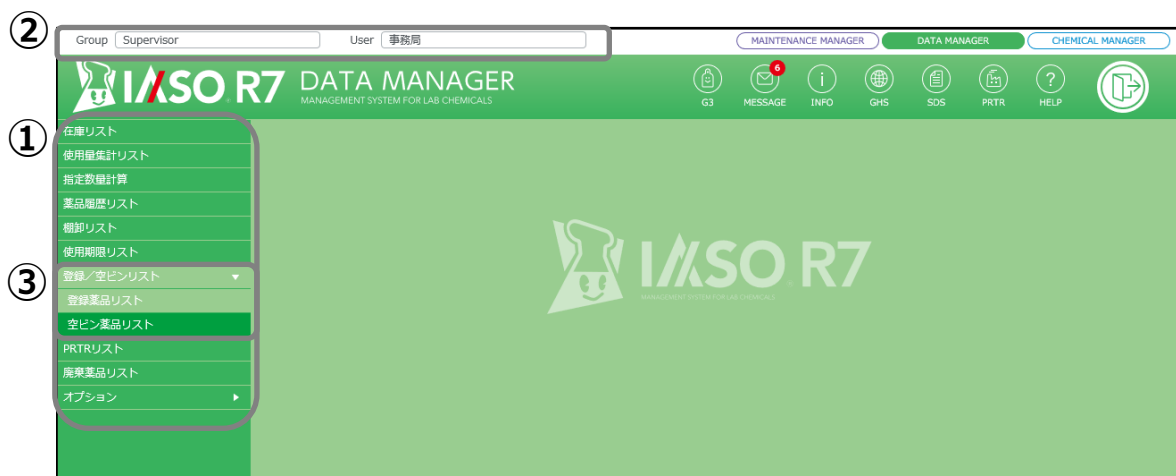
②
Group Supervisor
User 事務局
MAINTENANCE MANAGER
DATA MANAGER
CHEMICAL MANAGER

IASO R7 DATA MANAGER
MANAGEMENT SYSTEM FOR LAB CHEMICALS

G3
6
MESSAGE
INFO
GHS
SDS
PRTR
HELP

①
在庫リスト
使用量集計リスト
指定数量計算
薬品履歴リスト
棚卸リスト
使用期限リスト
③
登録／空ビンリスト
登録薬品リスト
空ビン薬品リスト
PRTRリスト
廃棄薬品リスト
オプション

IASO R7
MANAGEMENT SYSTEM FOR LAB CHEMICALS